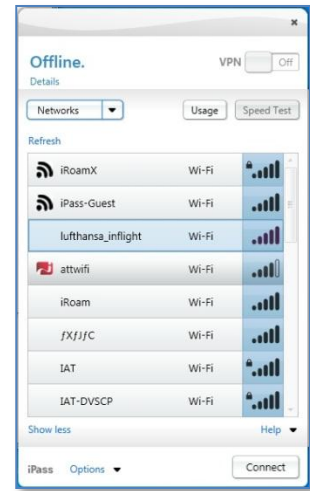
×

Offline.
Details

VPN Off

Networks ▼

Usage Speed Test

Refresh

iRoamX Wi-Fi

iPass-Guest Wi-Fi

lufthansa_inflight Wi-Fi

attwifi Wi-Fi

iRoam Wi-Fi

ƒXƒJƒC Wi-Fi

IAT Wi-Fi

IAT-DVSCP Wi-Fi

Show less

Help ▼

iPass Options ▼

Connect